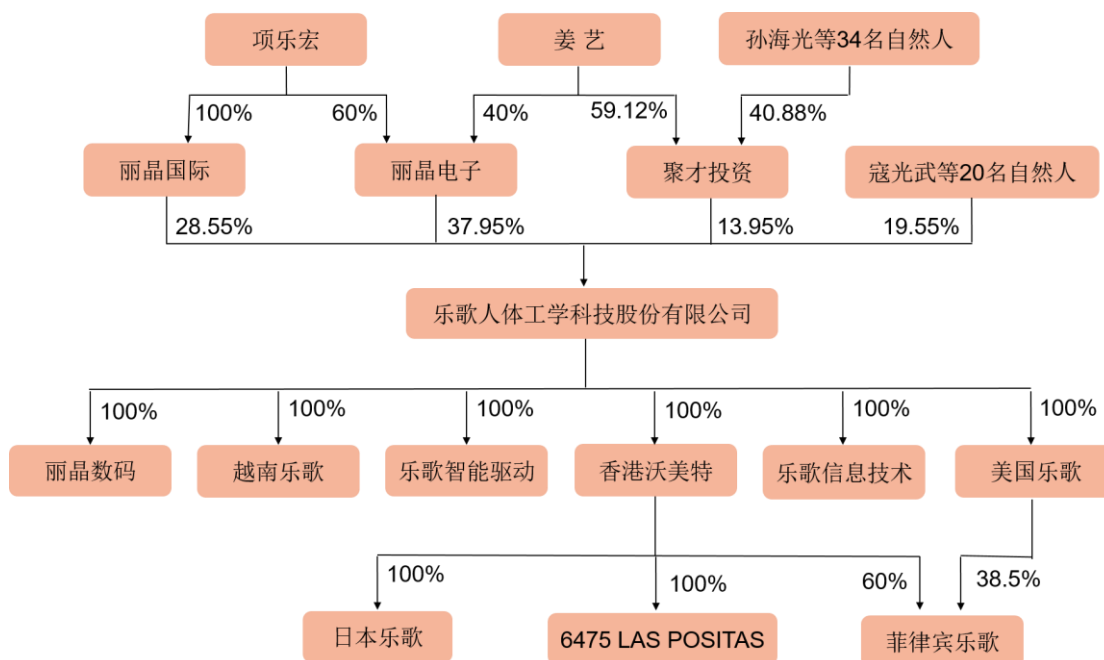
项乐宏

姜 艺

孙海光等34名自然人

100%

60%

40%

59.12%

40.88%

丽晶国际

丽晶电子

聚才投资

寇光武等20名自然人

28.55%

37.95%

13.95%

19.55%

乐歌人体工学科技股份有限公司

100%

100%

100%

100%

100%

100%

丽晶数码

越南乐歌

乐歌智能驱动

香港沃美特

乐歌信息技术

美国乐歌

100%

100%

60%

38.5%

日本乐歌

6475 LAS POSITAS

菲律宾乐歌